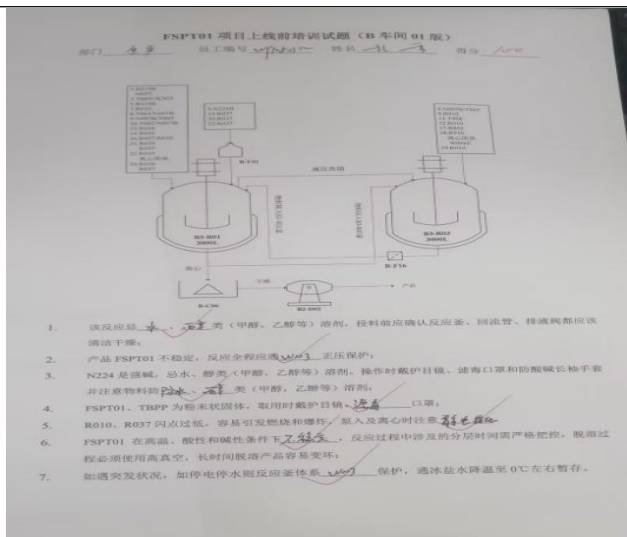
FSPT01 项目上线前培训试题（B 车间 01 版）

部门 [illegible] 员工编号 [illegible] 姓名 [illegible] 得分 100

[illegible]

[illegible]

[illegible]

B3-R001 3000L

B3-R002 3000L

B-T01

B-T16

离心

B-C50

B3-D02

产品

1. 该反应易 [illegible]、醇 类（甲醇、乙醇等）溶剂，投料前应确认反应釜、回流管、排液阀都应该清洁干燥。

2. 产品 FSPT01 不稳定，反应全程应通 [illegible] 正压保护。

3. N224 是强碱，忌水、醇类（甲醇、乙醇等）溶剂，操作时戴护目镜、滤毒口罩和防酸碱长袖手套并注意物料勿 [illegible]、醇 类（甲醇、乙醇等）溶剂。

4. FSPT01、TBPP 为粉末状固体，取用时戴护目镜、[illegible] 口罩。

5. R010、R037 闪点过低，容易引发燃烧和爆炸，泵入及离心时注意 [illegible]

6. FSPT01 在高温、酸性和碱性条件下 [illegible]，反应过程中涉及的分层时间需严格把控，脱溶过程必须使用高真空，长时间脱溶产品容易变坏。

7. 如遇突发状况，如停电停水则反应釜体系 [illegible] 保护，通冰盐水降温至 0℃左右暂存。